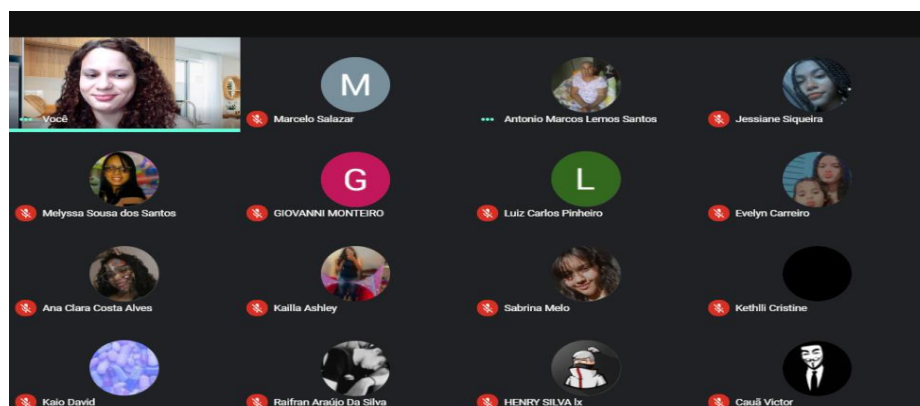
Você
M
Marcelo Salazar
Antonio Marcos Lemos Santos
Jessiane Siqueira
Melyssa Sousa dos Santos
G
GIOVANNI MONTEIRO
L
Luiz Carlos Pinheiro
Evelyn Carreiro
Ana Clara Costa Alves
Kailla Ashley
Sabrina Melo
Kethlli Cristine
Kaio David
Raifran Araújo Da Silva
HENRY SILVA lx
Cauã Victor